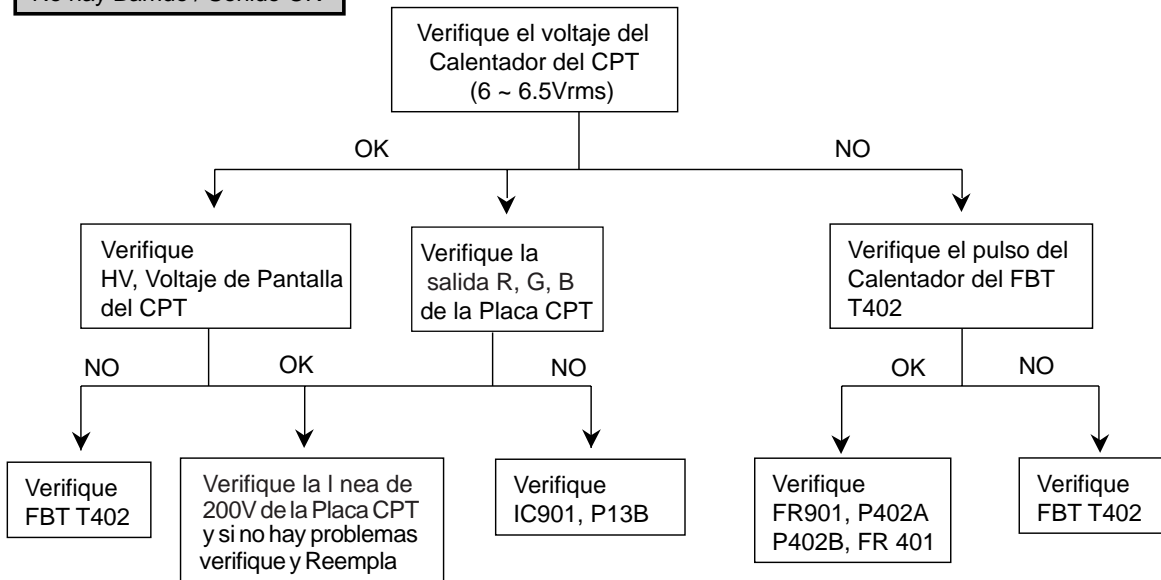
No hay Barrido / Sonido OK

Verifique el voltaje del Calentador del CPT (6 ~ 6.5Vrms)

OK

NO

Verifique HV, Voltaje de Pantalla del CPT

Verifique la salida R, G, B de la Placa CPT

Verifique el pulso del Calentador del FBT T402

NO

OK

NO

OK

NO

Verifique FBT T402

Verifique la l nea de 200V de la Placa CPT y si no hay problemas verifique y Reempla

Verifique IC901, P13B

Verifique FR901, P402A P402B, FR 401

Verifique FBT T402